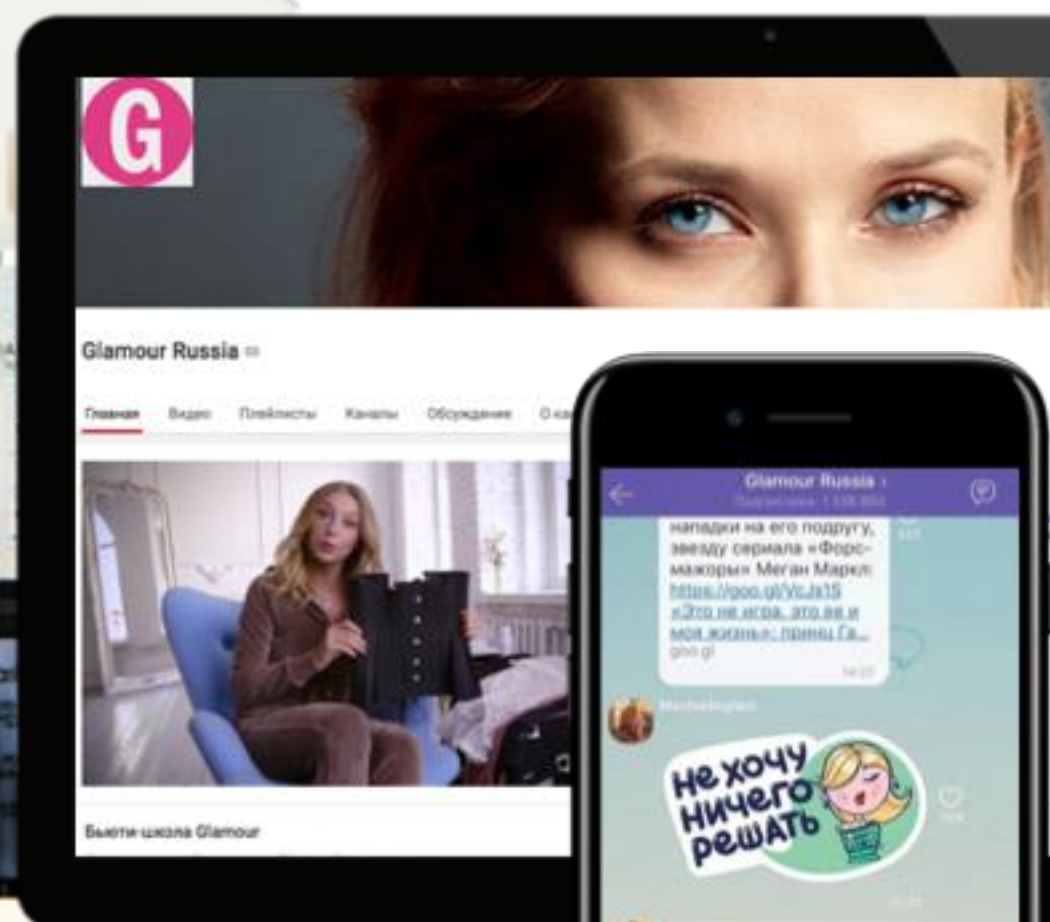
G

Glamour Russia

Главная Видео Плейлисты Каналы Обсуждение О ка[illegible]

Бьюти-школа Glamour

Glamour Russia ›
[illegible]

нападки на его подругу, звезду сериала «Форс-мажоры» Меган Маркл: https://goo.gl/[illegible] «Это не игра, это ее и моя жизнь»: принц Га... goo.gl

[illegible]

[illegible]

не хочу ничего решать